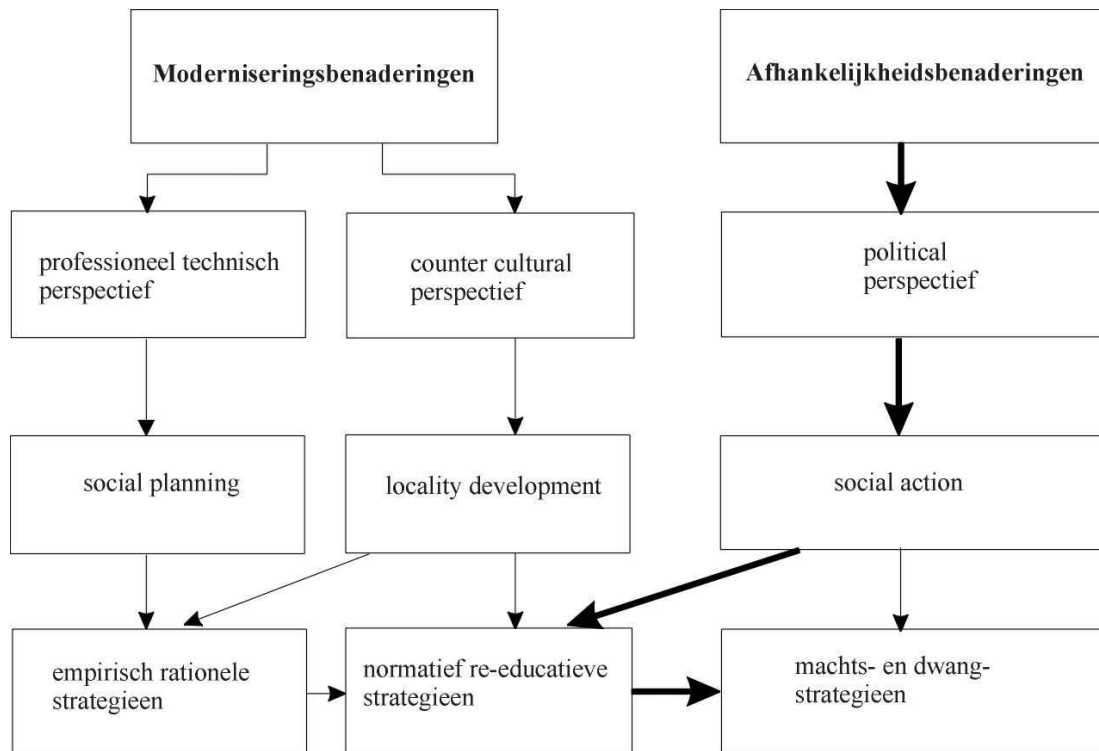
Moderniseringsbenaderingen

Afhankelijkheidsbenaderingen

professioneel technisch perspectief

counter cultural perspectief

political perspectief

social planning

locality development

social action

empirisch rationele strategieen

normatief re-educatieve strategieen

machts- en dwang-strategieen